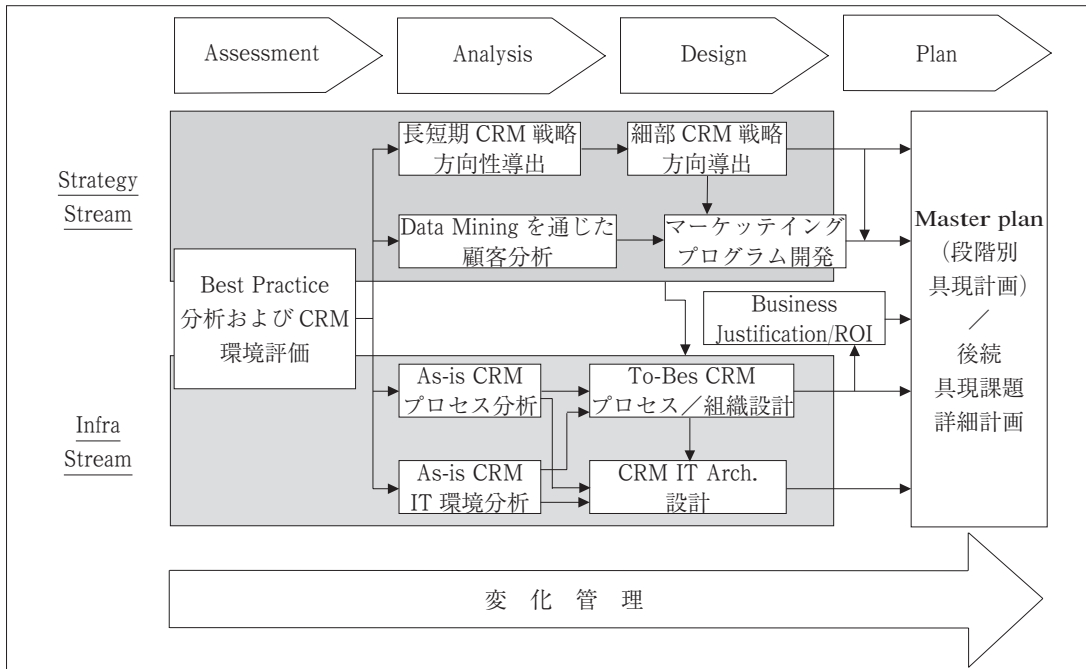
Assessment

Analysis

Design

Plan

Strategy Stream

長短期 CRM 戦略方向性導出

細部 CRM 戦略方向導出

Data Mining を通じた顧客分析

マーケッテイングプログラム開発

Master plan (段階別具現計画) ／ 後続具現課題詳細計画

Best Practice 分析および CRM 環境評価

Business Justification/ROI

Infra Stream

As-is CRM プロセス分析

To-Bes CRM プロセス／組織設計

As-is CRM IT 環境分析

CRM IT Arch. 設計

変 化 管 理